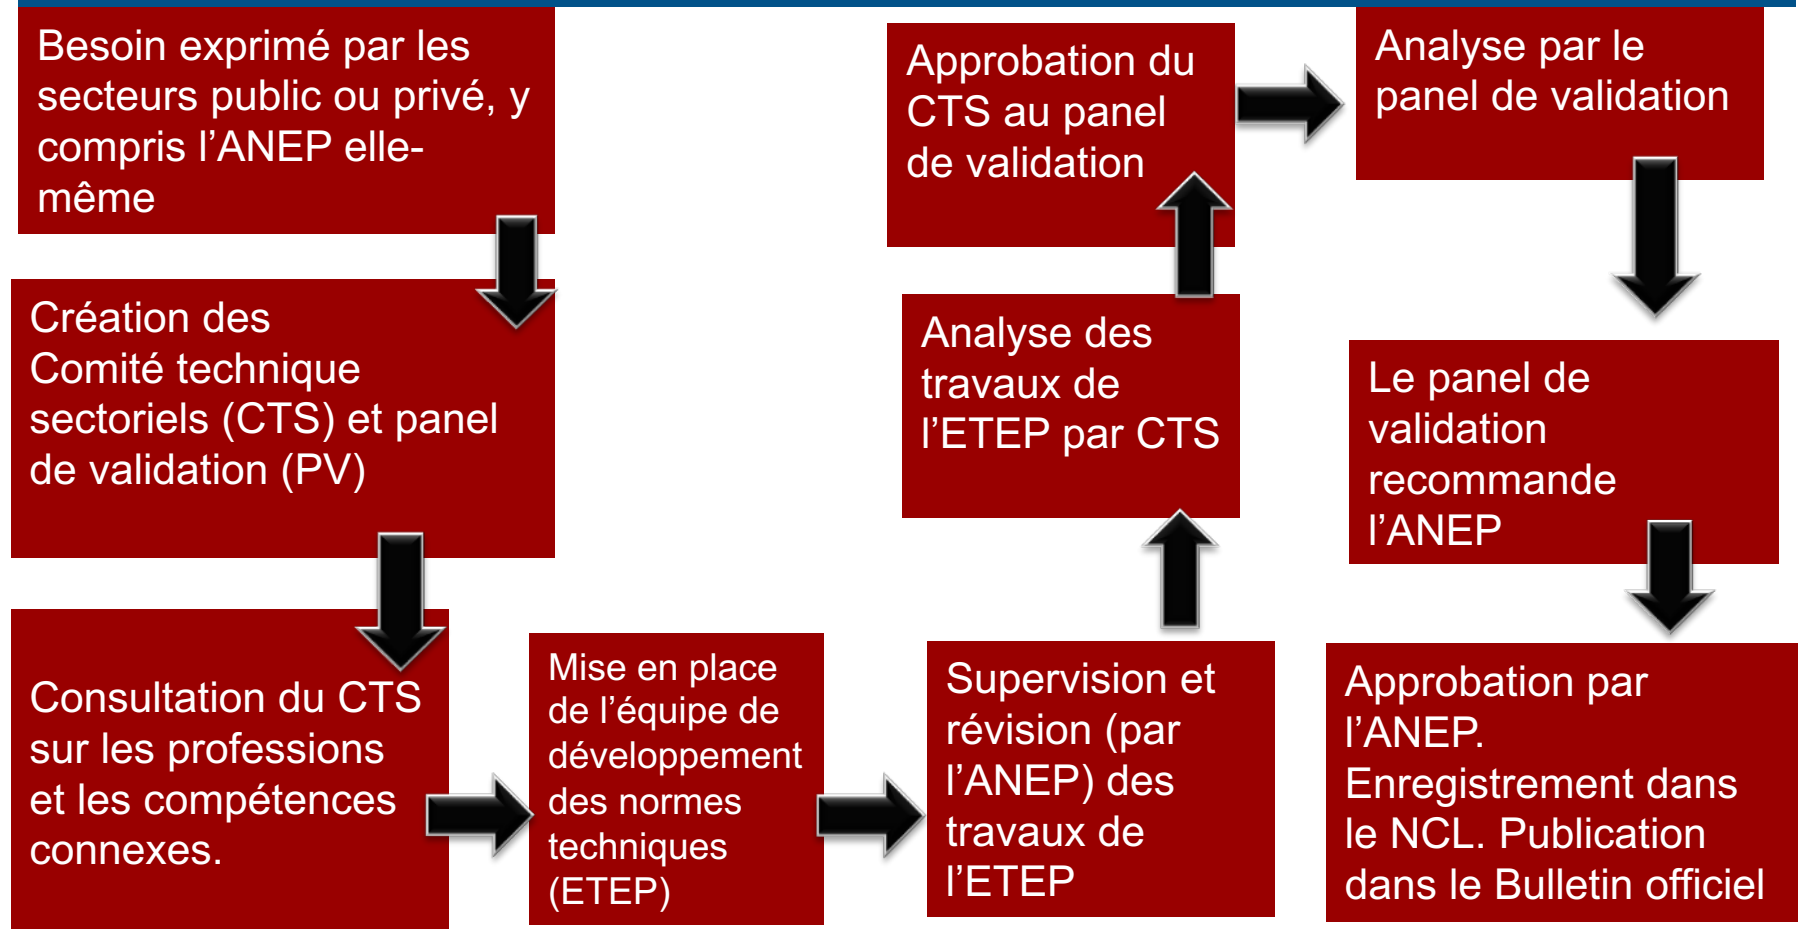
Besoin exprimé par les secteurs public ou privé, y compris l’ANEP elle-même

Création des Comité technique sectoriels (CTS) et panel de validation (PV)

Consultation du CTS sur les professions et les compétences connexes.

Mise en place de l’équipe de développement des normes techniques (ETEP)

Supervision et révision (par l’ANEP) des travaux de l’ETEP

Analyse des travaux de l’ETEP par CTS

Approbation du CTS au panel de validation

Analyse par le panel de validation

Le panel de validation recommande l’ANEP

Approbation par l’ANEP. Enregistrement dans le NCL. Publication dans le Bulletin officiel